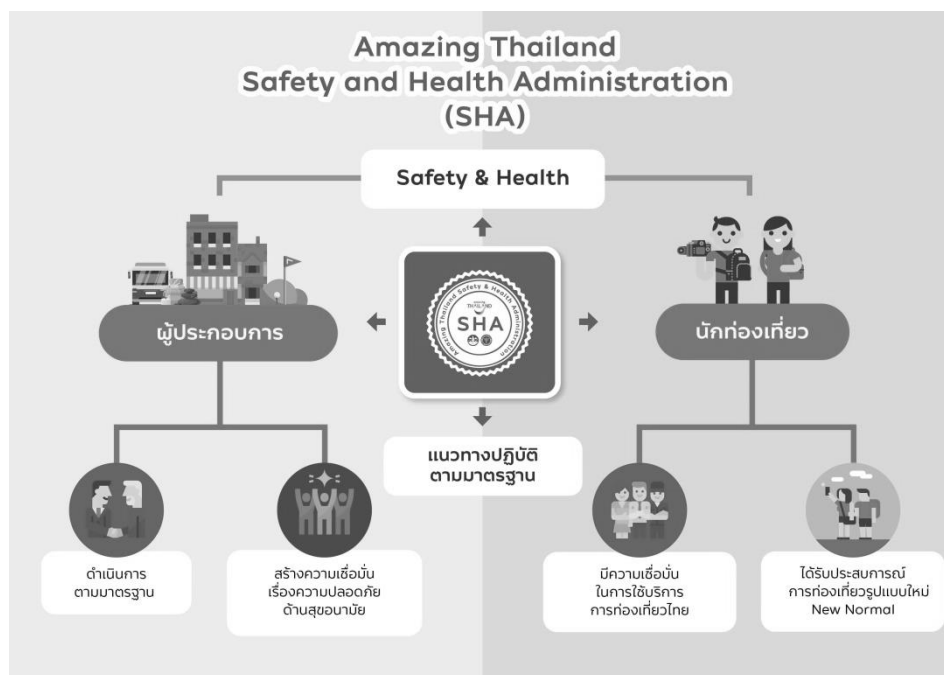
Amazing Thailand
Safety and Health Administration
(SHA)

Safety & Health

ผู้ประกอบการ

Amazing Thailand Safety & Health Administration
Amazing THAILAND
SHA

นักท่องเที่ยว

แนวทางปฏิบัติ
ตามมาตรฐาน

ดำเนินการ
ตามมาตรฐาน

สร้างความเชื่อมั่น
เรื่องความปลอดภัย
ด้านสุขอนามัย

มีความเชื่อมั่น
ในการใช้บริการ
การท่องเที่ยวไทย

ได้รับประสบการณ์
การท่องเที่ยวรูปแบบใหม่
New Normal